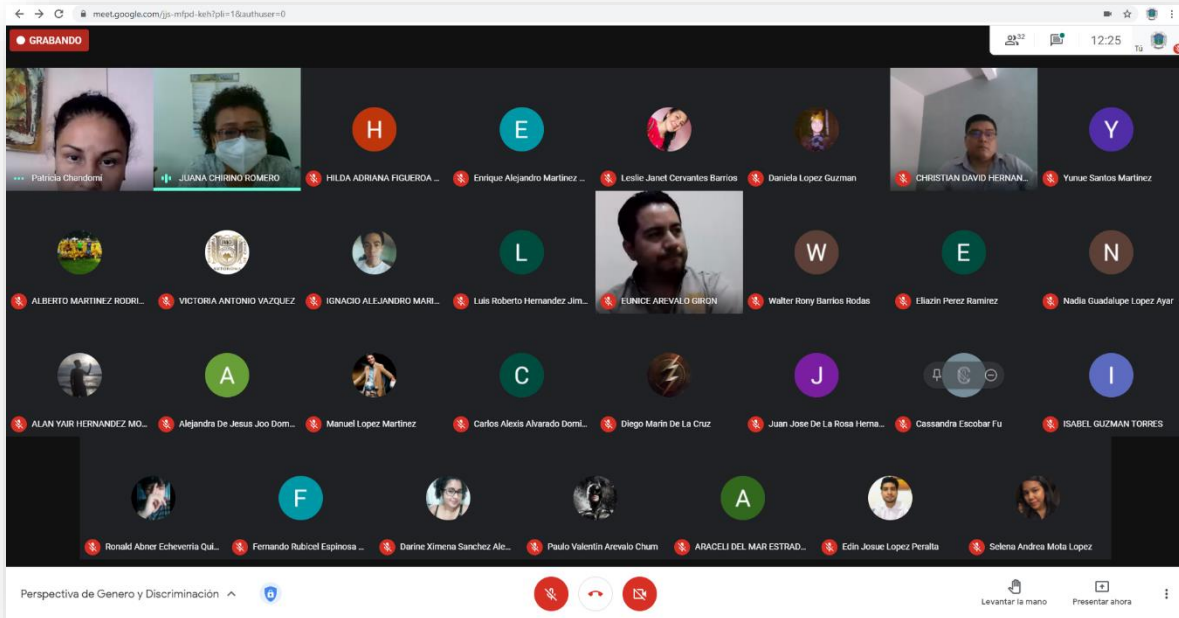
meet.google.com/jjs-mfpd-keh?pli=1&authuser=0

GRABANDO

32

12:25

Tú

Patricia Chandomi

JUANA CHIRINO ROMERO

H

HILDA ADRIANA FIGUEROA ...

E

Enrique Alejandro Martinez ...

Leslie Janet Cervantes Barrios

Daniela Lopez Guzman

CHRISTIAN DAVID HERNAN...

Y

Yunue Santos Martinez

ALBERTO MARTINEZ RODRI...

VICTORIA ANTONIO VAZQUEZ

IGNACIO ALEJANDRO MARI...

L

Luis Roberto Hernandez Jim...

EUNICE AREVALO GIRON

W

Walter Rony Barrios Rodas

E

Eliazin Perez Ramirez

N

Nadia Guadalupe Lopez Ayar

ALAN YAIR HERNANDEZ MO...

A

Alejandra De Jesus Joo Dom...

Manuel Lopez Martinez

C

Carlos Alexis Alvarado Domi...

Diego Marin De La Cruz

J

Juan Jose De La Rosa Herna...

C

Cassandra Escobar Fu

I

ISABEL GUZMAN TORRES

Ronald Abner Echeverria Qui...

F

Fernando Rubicel Espinosa ...

Darine Ximena Sanchez Ale...

Paulo Valentin Arevalo Chum

A

ARACELI DEL MAR ESTRAD...

Edin Josue Lopez Peralta

Selena Andrea Mota Lopez

Perspectiva de Genero y Discriminación

Levantar la mano

Presentar ahora